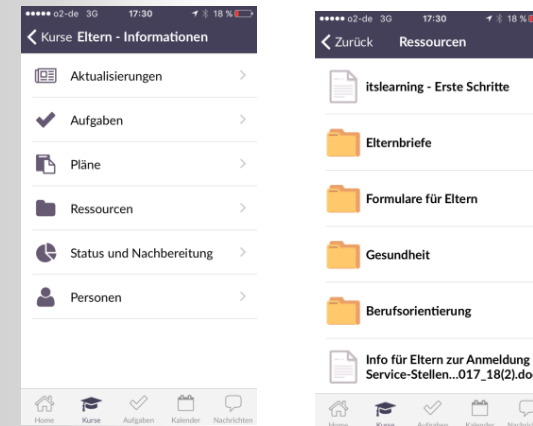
••••• o2-de 3G 17:30 18 %

Kurse Eltern - Informationen

Aktualisierungen

Aufgaben

Pläne

Ressourcen

Status und Nachbereitung

Personen

Home Kurse Aufgaben Kalender Nachrichten

••••• o2-de 3G 17:30 18 %

Zurück Ressourcen

itslearning - Erste Schritte

Elternbriefe

Formulare für Eltern

Gesundheit

Berufsorientierung

Info für Eltern zur Anmeldung Service-Stellen...017_18(2).do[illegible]

Home Kurse Aufgaben Kalender Nachrichten